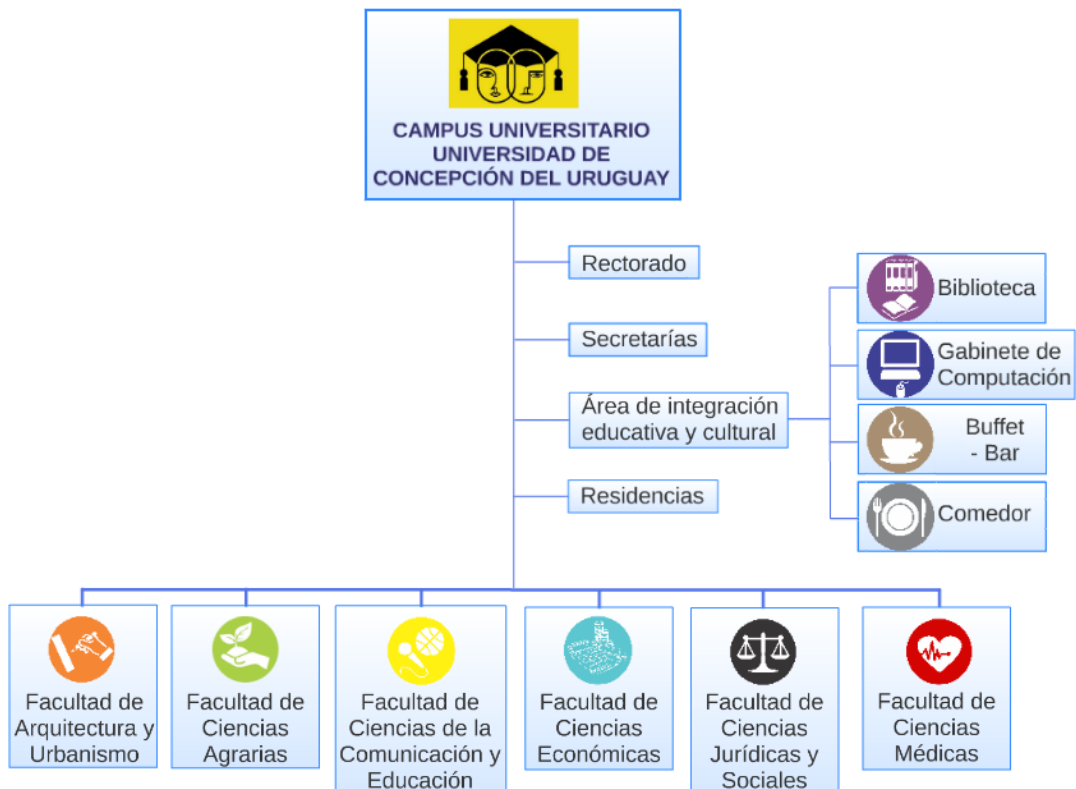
CAMPUS UNIVERSITARIO UNIVERSIDAD DE CONCEPCIÓN DEL URUGUAY

Rectorado

Secretarías

Área de integración educativa y cultural

Residencias

Biblioteca

Gabinete de Computación

Buffet - Bar

Comedor

Facultad de Arquitectura y Urbanismo

Facultad de Ciencias Agrarias

Facultad de Ciencias de la Comunicación y Educación

Facultad de Ciencias Económicas

Facultad de Ciencias Jurídicas y Sociales

Facultad de Ciencias Médicas